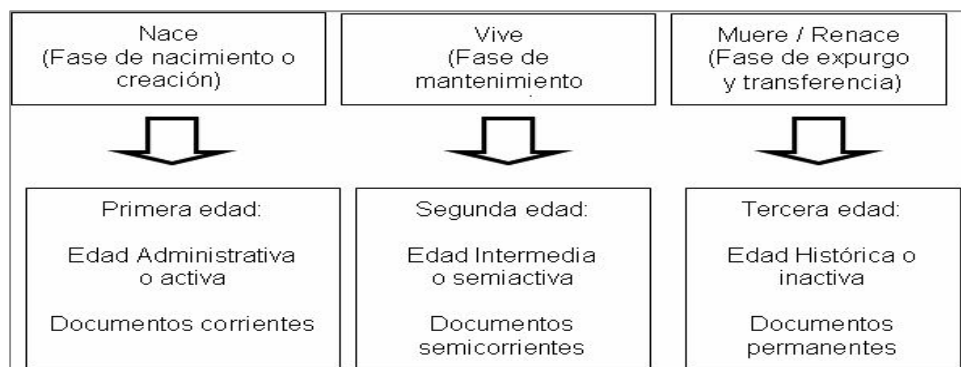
Nace
(Fase de nacimiento o creación)

Vive
(Fase de mantenimiento

Muere / Renace
(Fase de expurgo y transferencia)

Primera edad:

Edad Administrativa o activa

Documentos corrientes

Segunda edad:

Edad Intermedia o semiactiva

Documentos semicorrientes

Tercera edad:

Edad Histórica o inactiva

Documentos permanentes